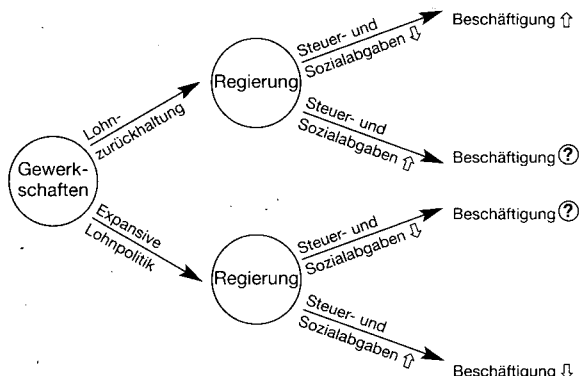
Gewerkschaften

Lohnzurückhaltung

Regierung

Steuer- und Sozialabgaben ⇩

Beschäftigung ⇧

Steuer- und Sozialabgaben ⇧

Beschäftigung ?

Expansive Lohnpolitik

Regierung

Steuer- und Sozialabgaben ⇩

Beschäftigung ?

Steuer- und Sozialabgaben ⇧

Beschäftigung ⇩